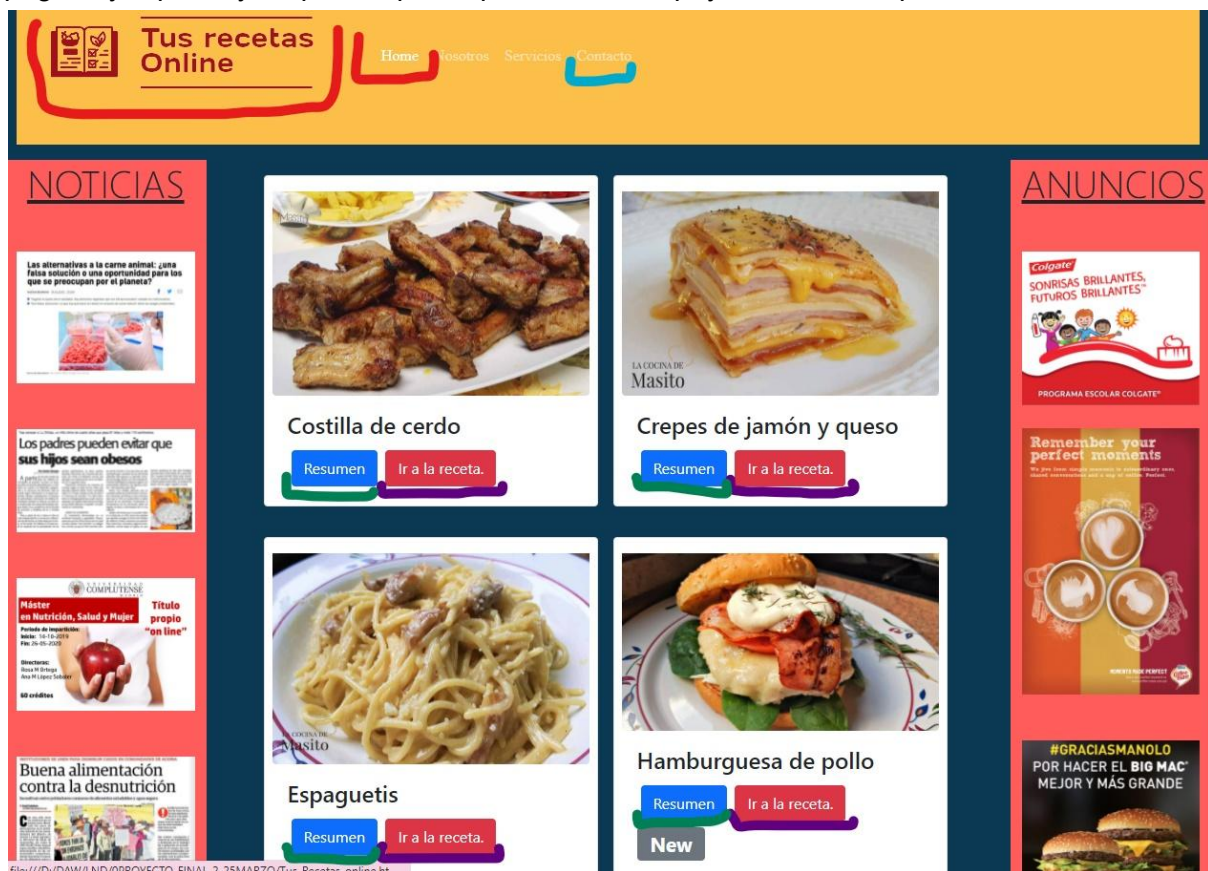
Tus recetas Online

Home Nosotros Servicios Contacto

NOTICIAS

Las alternativas a la carne animal: ¿una falsa solución o una oportunidad para los que se preocupan por el planeta?

Los padres pueden evitar que sus hijos sean obesos

UNIVERSIDAD COMPLUTENSE

Máster en Nutrición, Salud y Mujer

Título propio "on line"

Periodo de impartición:
Inicio: 14-10-2019
Fin: 26-05-2020

Directoras:
Rosa M Ortega
Ana M López Sobaler

60 créditos

Buena alimentación contra la desnutrición

Masito

Costilla de cerdo

Resumen Ir a la receta.

LA COCINA DE Masito

Crepes de jamón y queso

Resumen Ir a la receta.

LA COCINA DE Masito

Espaguetis

Resumen Ir a la receta.

Hamburguesa de pollo

Resumen Ir a la receta.

New

ANUNCIOS

Colgate

SONRISAS BRILLANTES, FUTUROS BRILLANTES

PROGRAMA ESCOLAR COLGATE

Remember your perfect moments

#GRACIASMANOLO
POR HACER EL BIG MAC MEJOR Y MÁS GRANDE

file:///D:/DAW/LND/0PROYECTO_FINAL_2_25MARZO/Tus_Recetas_online.ht...